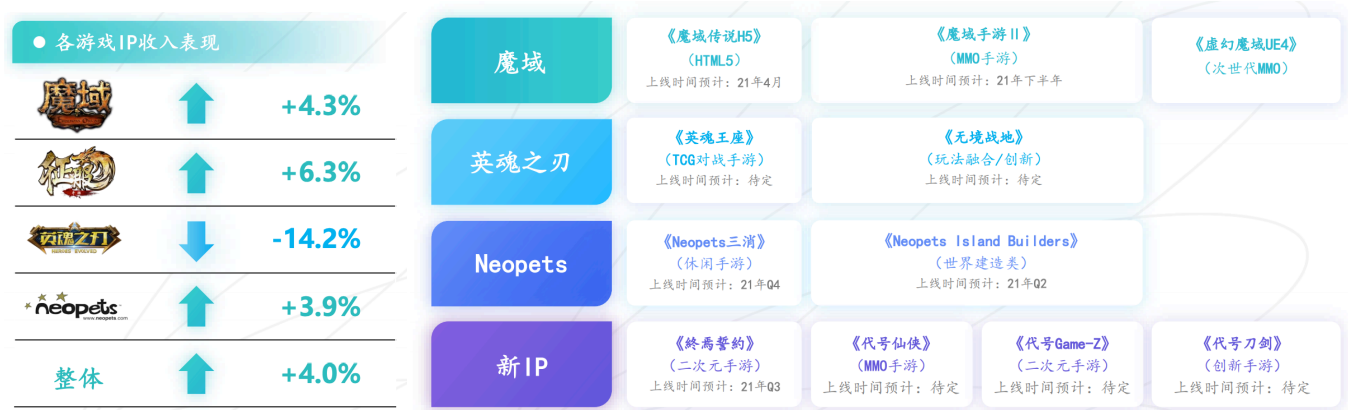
各游戏IP收入表现

魔域 +4.3%
征服 +6.3%
英魂之刃 -14.2%
neopets neopets.com +3.9%
整体 +4.0%

魔域
《魔域传说H5》
(HTML5)
上线时间预计：21年4月
《魔域手游II》
(MMO手游)
上线时间预计：21年下半年
《虚幻魔域UE4》
(次世代MMO)

英魂之刃
《英魂王座》
(TCG对战手游)
上线时间预计：待定
《无境战地》
(玩法融合/创新)
上线时间预计：待定

Neopets
《Neopets三消》
(休闲手游)
上线时间预计：21年Q4
《Neopets Island Builders》
(世界建造类)
上线时间预计：21年Q2

新IP
《終焉誓約》
(二次元手游)
上线时间预计：21年Q3
《代号仙侠》
(MMO手游)
上线时间预计：待定
《代号Game-Z》
(二次元手游)
上线时间预计：待定
《代号刀剑》
(创新手游)
上线时间预计：待定